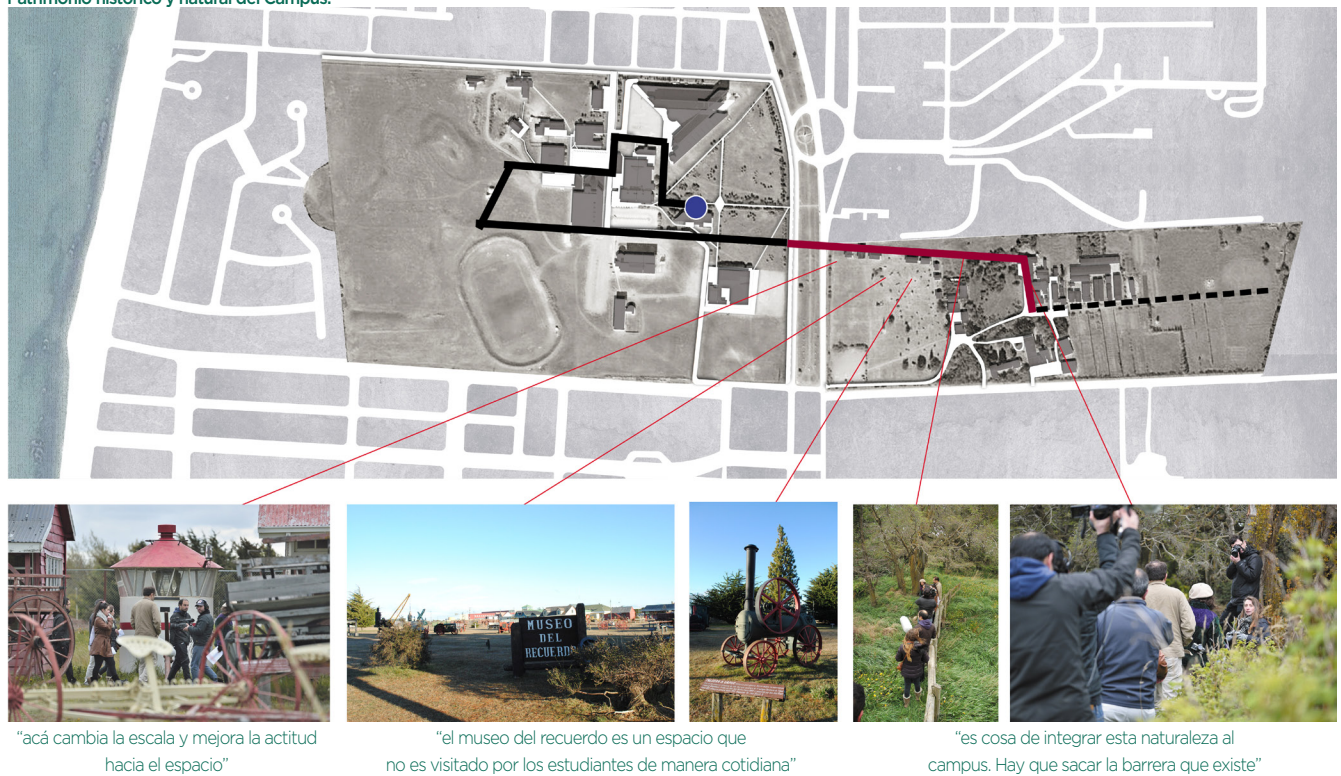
Patrimonio histórico y natural del Campus.

MUSEO DEL RECUERDO

“acá cambia la escala y mejora la actitud hacia el espacio”

“el museo del recuerdo es un espacio que no es visitado por los estudiantes de manera cotidiana”

“es cosa de integrar esta naturaleza al campus. Hay que sacar la barrera que existe”